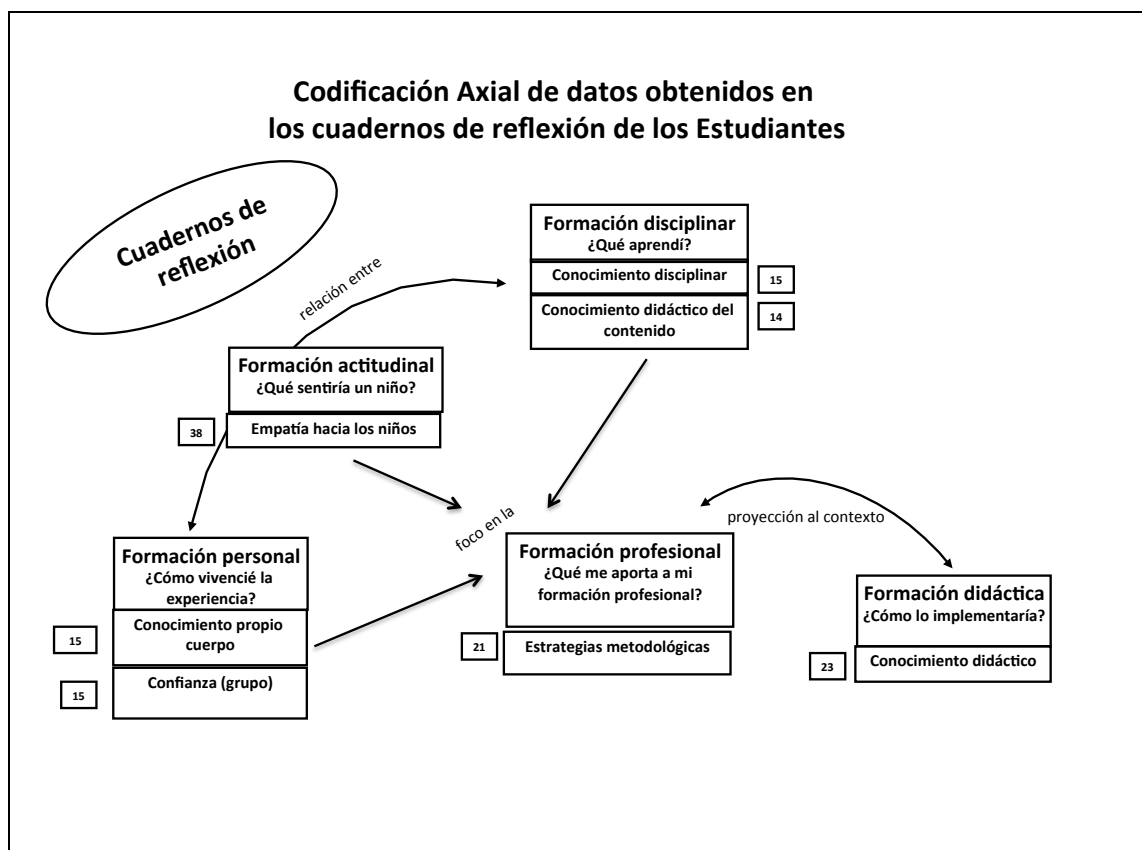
Codificación Axial de datos obtenidos en los cuadernos de reflexión de los Estudiantes

Cuadernos de reflexión

relación entre

Formación disciplinar
¿Qué aprendí?

Conocimiento disciplinar
15

Conocimiento didáctico del contenido
14

Formación actitudinal
¿Qué sentiría un niño?

38
Empatía hacia los niños

foco en la

proyección al contexto

Formación personal
¿Cómo vivencié la experiencia?

15
Conocimiento propio cuerpo

15
Confianza (grupo)

Formación profesional
¿Qué me aporta a mi formación profesional?

21
Estrategias metodológicas

Formación didáctica
¿Cómo lo implementaría?

23
Conocimiento didáctico